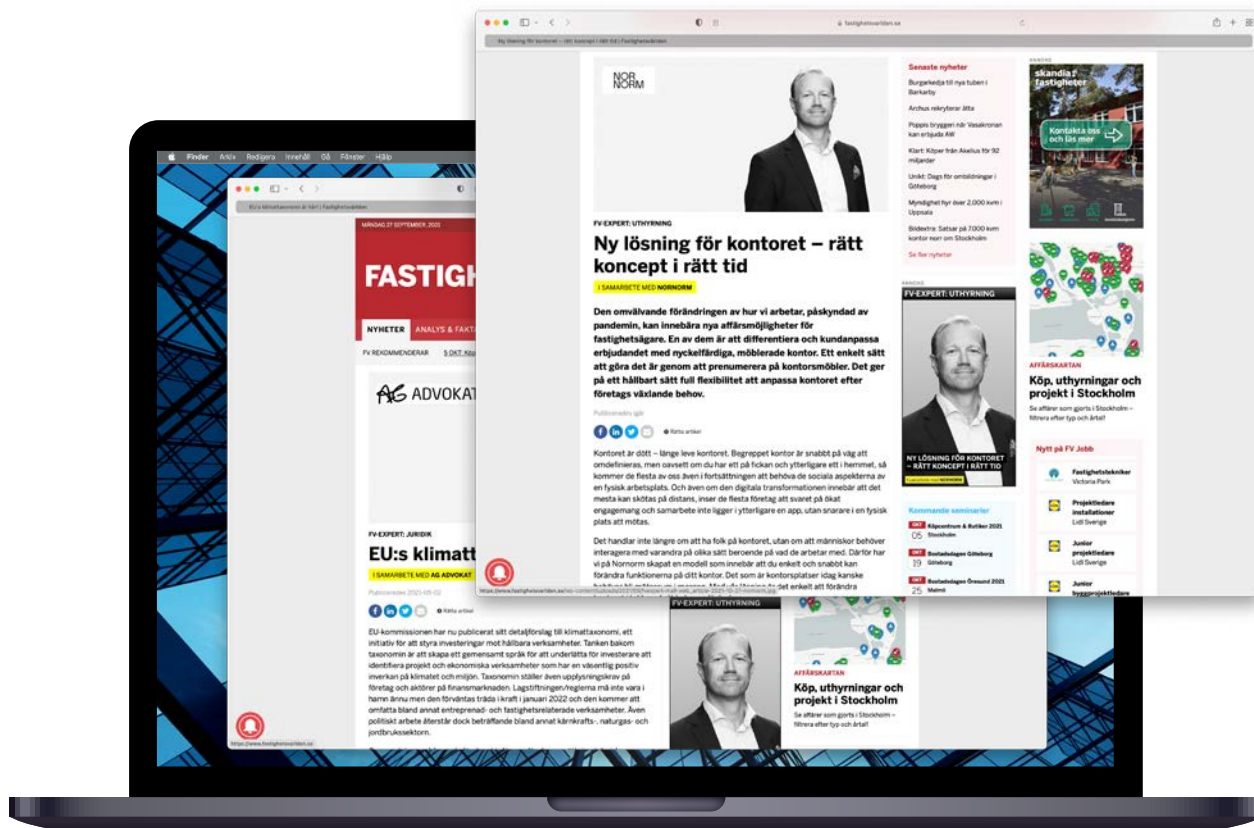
fastighetsvarlden.se

Ny lösning för kontoret – rätt koncept i rätt tid | Fastighetsvärlden

NOR NORM

FV-EXPERT: UTHYRNING

Ny lösning för kontoret – rätt koncept i rätt tid

I SAMARBETE MED NORNORM

Den omvälvande förändringen av hur vi arbetar, påskyndad av pandemin, kan innebära nya affärsmöjligheter för fastighetsägare. En av dem är att differentiera och kundanpassa erbjudandet med nyckelfärdiga, möblerade kontor. Ett enkelt sätt att göra det är genom att prenumerera på kontorsmöbler. Det ger på ett hållbart sätt full flexibilitet att anpassa kontoret efter företags växlande behov.

Publicerades igår

Rätta artikel

Kontoret är dött – länge leve kontoret. Begreppet kontor är snabbt på väg att omdefinieras, men oavsett om du har ett på fickan och ytterligare ett i hemmet, så kommer de flesta av oss även i fortsättningen att behöva de sociala aspekterna av en fysisk arbetsplats. Och även om den digitala transformationen innebär att det mesta kan skötas på distans, inser de flesta företag att svaret på ökat engagemang och samarbete inte ligger i ytterligare en app, utan snarare i en fysisk plats att mötas.

Det handlar inte längre om att ha folk på kontoret, utan om att människor behöver interagera med varandra på olika sätt beroende på vad de arbetar med. Därför har vi på Nornorm skapat en modell som innebär att du enkelt och snabbt kan förändra funktionerna på ditt kontor. Det som är kontorsplatser idag kanske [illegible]

Senaste nyheter
Burgarkedja till nya tuben i Barkarby
Archus rekryterar åtta
Poppis bryggeri når Vasakronan kan erbjuda AW
Klart: Köper från Akelius för 92 miljarder
Unikt: Dags för ombildningar i Göteborg
Myndighet hyr över 2.000 kvm i Uppsala
Bildextra: Satsar på 7.000 kvm kontor norr om Stockholm
Se fler nyheter

ANNONS
FV-EXPERT: UTHYRNING
NY LÖSNING FÖR KONTORET – RÄTT KONCEPT I RÄTT TID
I SAMARBETE MED NORNORM

Kommande seminarier
OKT 05 Köpcentrum & Butiker 2021 Stockholm
OKT 19 Bostadsdagen Göteborg Göteborg
OKT 25 Bostadsdagen Öresund 2021 Malmö

ANNONS
skandia fastigheter
Kontakta oss och läs mer

AFFÄRSKARTAN
Köp, uthyrningar och projekt i Stockholm
Se affärer som gjorts i Stockholm – filtrera efter typ och årtal!

Nytt på FV Jobb
Fastighetstekniker Victoria Park
Projektledare installationer Lidl Sverige
Junior projektledare Lidl Sverige
Junior byggprojektledare

Finder Arkiv Redigera Innehåll Gå Fönster Hjälp

EU:s klimattaxonomi är här! | Fastighetsvärlden

MÅNDAG 27 SEPTEMBER, 2021

FASTIGH

NYHETER ANALYS & FAKTA

FV REKOMMENDERAR 5 OKT: Köp

AG ADVOKAT

FV-EXPERT: JURIDIK

EU:s klimat

I SAMARBETE MED AG ADVOKAT

Publicerades 2021-09-02

Rätta artikel

EU-kommissionen har nu publicerat sitt detaljförslag till klimattaxonomi, ett initiativ för att styra investeringar mot hållbara verksamheter. Tanken bakom taxonomin är att skapa ett gemensamt språk för att underlätta för investerare att identifiera projekt och ekonomiska verksamheter som har en väsentlig positiv inverkan på klimatet och miljön. Taxonomin ställer även upplysningskrav på företag och aktörer på finansmarknaden. Lagstiftningen/reglerna må inte vara i hamn ännu men den förväntas träda i kraft i januari 2022 och den kommer att omfatta bland annat entreprenad- och fastighetsrelaterade verksamheter. Även politiskt arbete återstår dock beträffande bland annat kärnkrafts-, naturgas- och jordbrukssektorn.

FV-EXPERT: UTHYRNING

AFFÄRSKARTAN
Köp, uthyrningar och projekt i Stockholm
Se affärer som gjorts i Stockholm – filtrera efter typ och årtal!

https://www.fastighetsvarlden.se